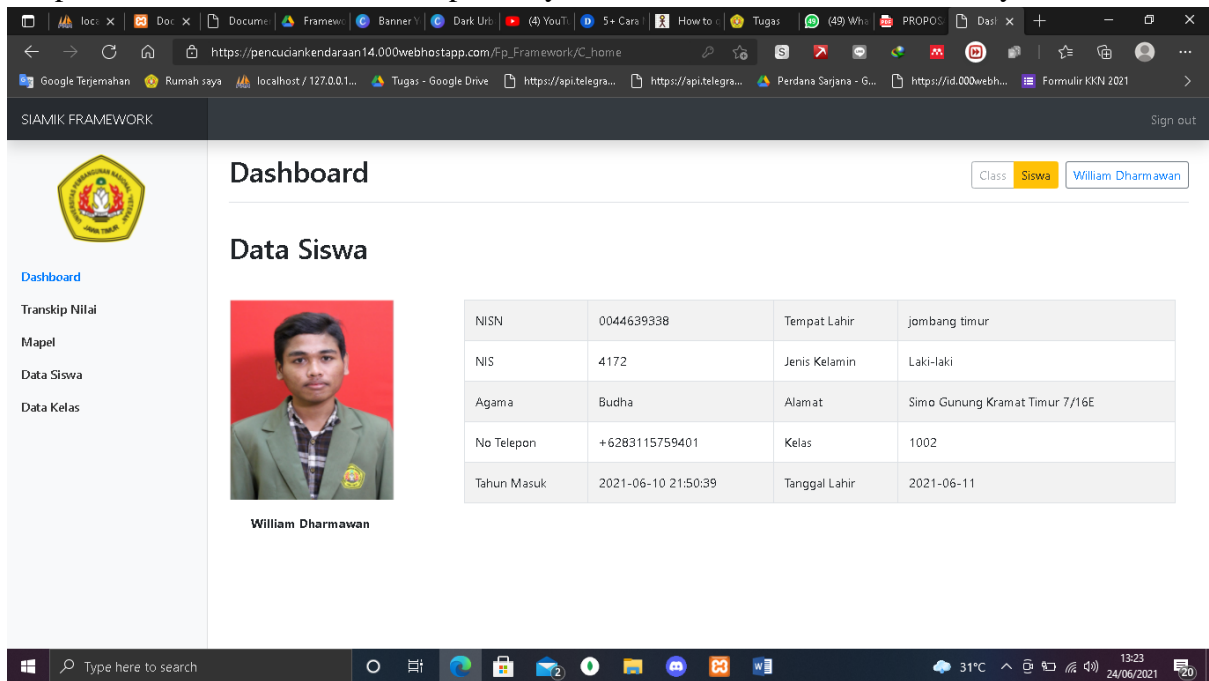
loca × | Doc × | Docume | Framewo | Banner | Dark Urb | (4) YouTu | 5+ Cara | How to | Tugas | (49) Wha | PROPOS | Dash × | +

https://pencuciankendaraan14.000webhostapp.com/Fp_Framework/C_home

Google Terjemahan | Rumah saya | localhost / 127.0.0.1... | Tugas - Google Drive | https://api.telegra... | https://api.telegra... | Perdana Sarjana - G... | https://id.000webh... | Formulir KKN 2021

SIAMIK FRAMEWORK

Sign out

Dashboard

Class | Siswa | William Dharmawan

Dashboard
Transkip Nilai
Mapel
Data Siswa
Data Kelas

Data Siswa

| NISN | 0044639338 | Tempat Lahir | jombang timur |
|---|---|---|---|
| NIS | 4172 | Jenis Kelamin | Laki-laki |
| Agama | Budha | Alamat | Simo Gunung Kramat Timur 7/16E |
| No Telepon | +6283115759401 | Kelas | 1002 |
| Tahun Masuk | 2021-06-10 21:50:39 | Tanggal Lahir | 2021-06-11 |

William Dharmawan

Type here to search

31°C 13:23 24/06/2021 20